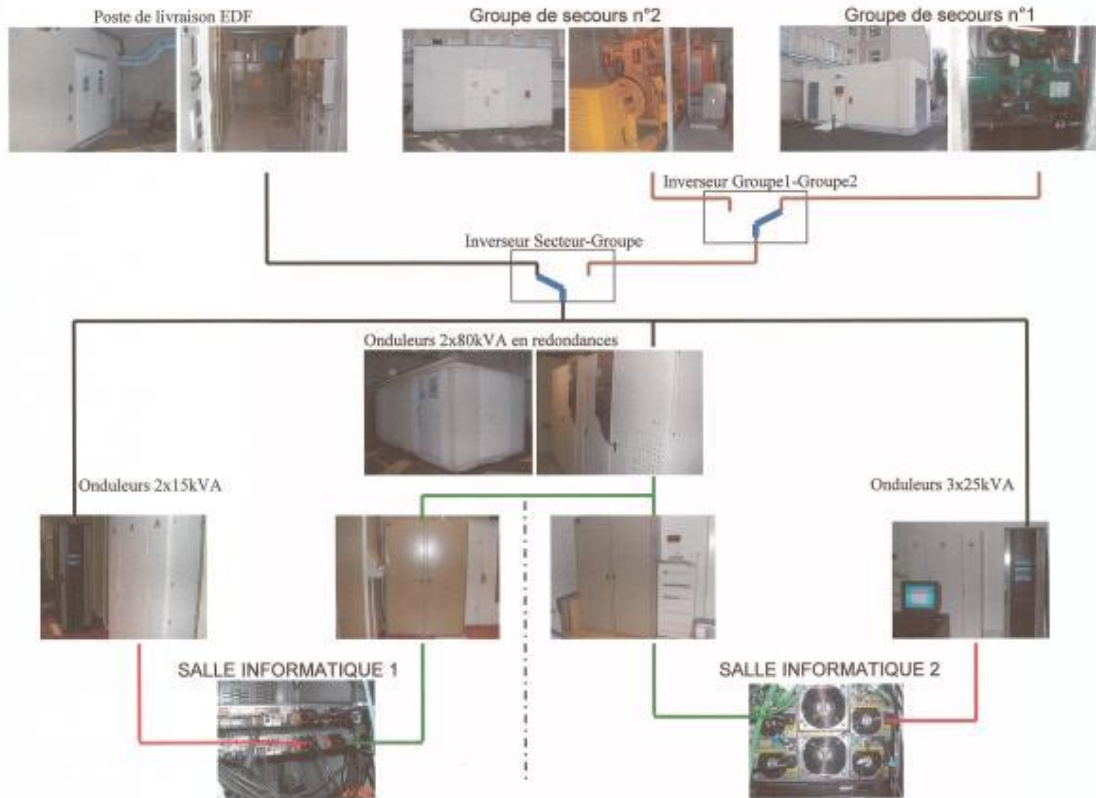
Poste de livraison EDF

Groupe de secours n°2

Groupe de secours n°1

Inverseur Groupe1-Groupe2

Inverseur Secteur-Groupe

Onduleurs 2x80kVA en redondances

Onduleurs 2x15kVA

Onduleurs 3x25kVA

SALLE INFORMATIQUE 1

SALLE INFORMATIQUE 2